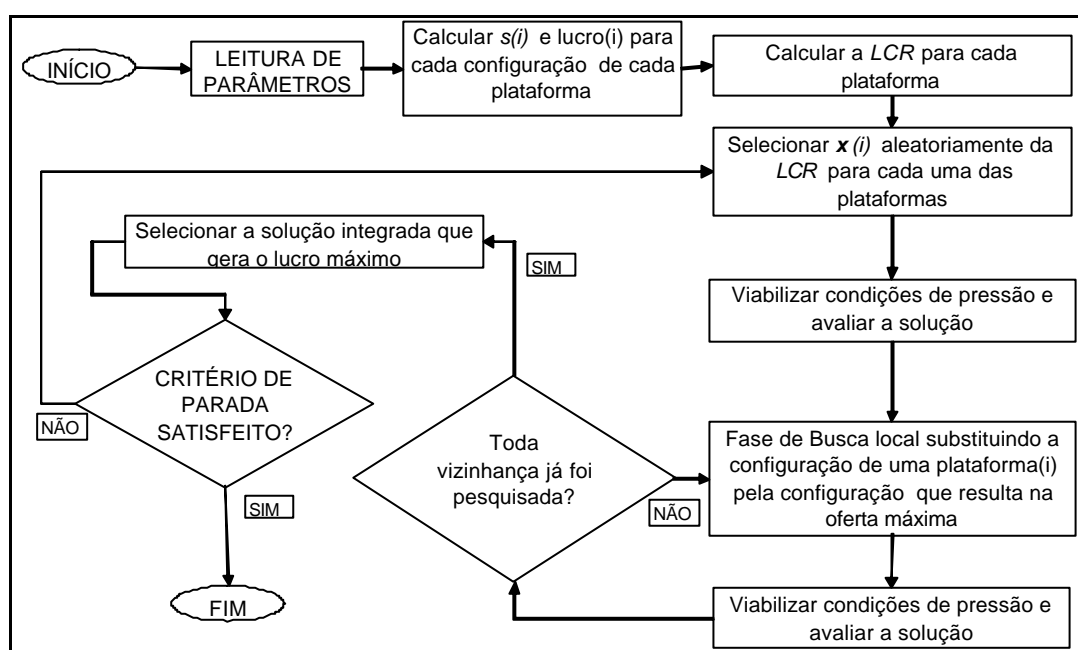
INÍCIO

LEITURA DE PARÂMETROS

Calcular *s(i)* e lucro(i) para cada configuração de cada plataforma

Calcular a *LCR* para cada plataforma

Selecionar ***x** (i)* aleatoriamente da *LCR* para cada uma das plataformas

Selecionar a solução integrada que gera o lucro máximo

SIM

Viabilizar condições de pressão e avaliar a solução

CRITÉRIO DE PARADA SATISFEITO?

NÃO

Toda vizinhança já foi pesquisada?

Fase de Busca local substituindo a configuração de uma plataforma(i) pela configuração que resulta na oferta máxima

NÃO

SIM

FIM

Viabilizar condições de pressão e avaliar a solução